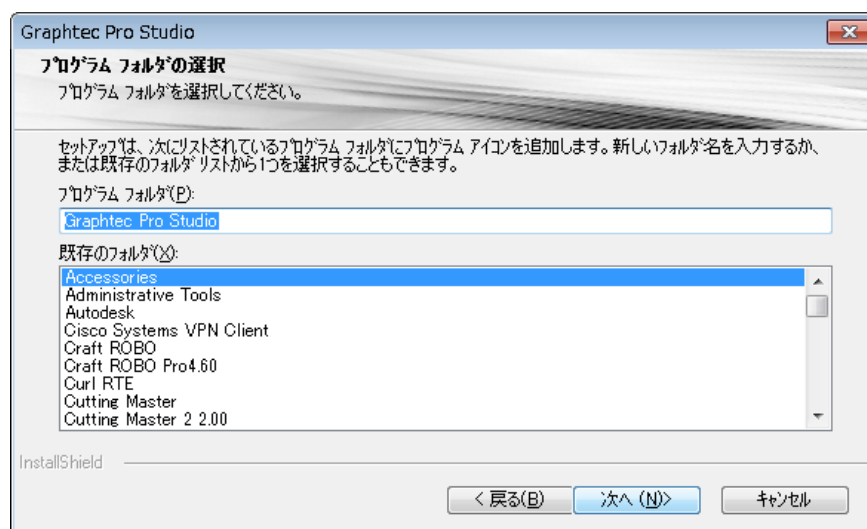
Graphtec Pro Studio

プログラム フォルダの選択

プログラム フォルダを選択してください。

セットアップは、次にリストされているプログラム フォルダにプログラム アイコンを追加します。新しいフォルダ名を入力するか、または既存のフォルダ リストから1つを選択することもできます。

プログラム フォルダ(P):

Graphtec Pro Studio

既存のフォルダ(X):

Accessories
Administrative Tools
Autodesk
Cisco Systems VPN Client
Craft ROBO
Craft ROBO Pro4.60
Curl RTE
Cutting Master
Cutting Master 2 2.00

InstallShield

< 戻る(B)

次へ (N)>

キャンセル